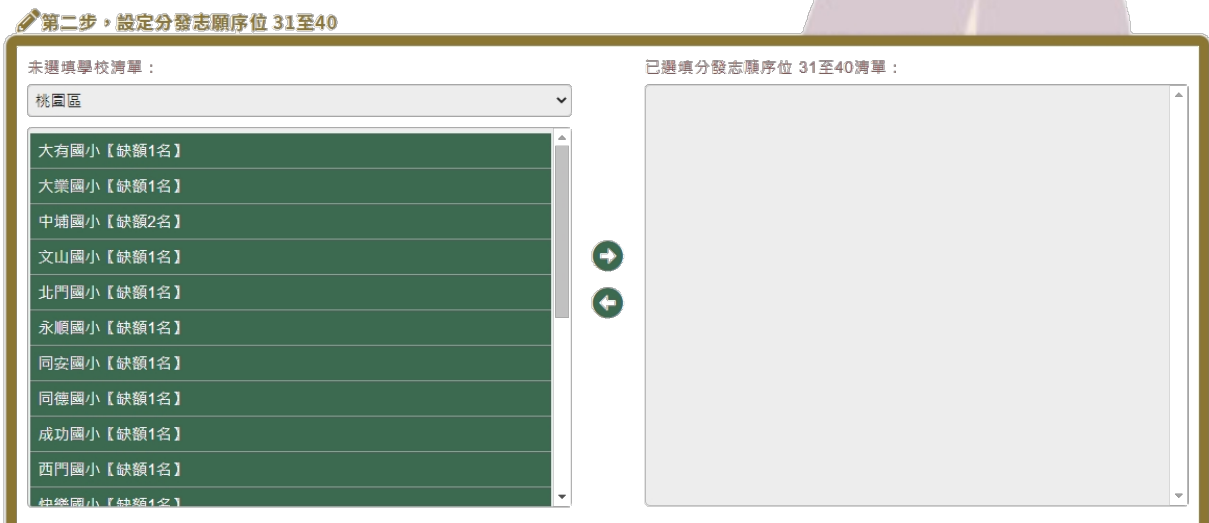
第二步，設定分發志願序位 31至40

未選填學校清單：

桃園區

大有國小【缺額1名】
大業國小【缺額1名】
中埔國小【缺額2名】
文山國小【缺額1名】
北門國小【缺額1名】
永順國小【缺額1名】
同安國小【缺額1名】
同德國小【缺額1名】
成功國小【缺額1名】
西門國小【缺額1名】
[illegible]

已選填分發志願序位 31至40清單：